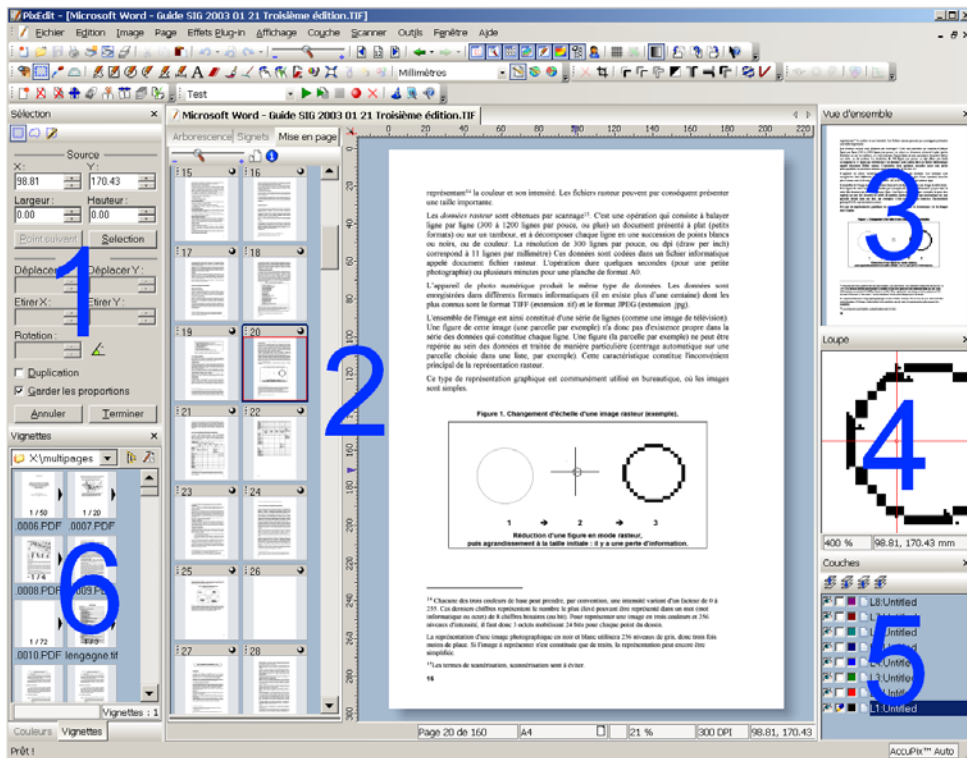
PixEdit - [Microsoft Word - Guide SIG 2003 01 21 Troisième édition.TIF]

Fichier Edition Image Page Effets Plug-in Affichage Couche Scanner Outils Fenêtre Aide

Millimètres

Test

Sélection

Source

X: 98.81 Y: 170.43

Largeur: 0.00 Hauteur: 0.00

Point suivant Sélection

Déplacer X: Déplacer Y:

Etirer X: Etirer Y:

Rotation:

Duplication

Garder les proportions

Annuler Terminer

1

Vignettes

X:\multipages

1 / 50 0006.PDF

1 / 20 0007.PDF

1 / 4 0008.PDF

0009.PDF

1 / 72 0010.PDF

lenqagne.tif

6

Vignettes : 1

Couleurs Vignettes

Microsoft Word - Guide SIG 2003 01 21 Troisième édition.TIF

Arborescence Signets Mise en page

15 16 17 18 19 20 21 22 23 24 25 26 27 28

2

représentant$^{14}$ la couleur et son intensité. Les fichiers rasteur peuvent par conséquent présenter une taille importante.

Les données rasteur sont obtenues par scannage$^{15}$. C'est une opération qui consiste à balayer ligne par ligne (300 à 1200 lignes par pouce, ou plus) un document présenté à plat (petits formats) ou sur un tambour, et à décomposer chaque ligne en une succession de points blancs ou noirs, ou de couleur. La résolution de 300 lignes par pouce, ou dpi (draw per inch) correspond à 11 lignes par millimètre) Ces données sont codées dans un fichier informatique appelé document fichier rasteur. L'opération dure quelques secondes (pour une petite photographie) ou plusieurs minutes pour une planche de format A0.

L'appareil de photo numérique produit le même type de données. Les données sont enregistrées dans différents formats informatiques (il en existe plus d'une centaine) dont les plus connus sont le format TIFF (extension .tif) et le format JPEG (extension .jpg).

L'ensemble de l'image est ainsi constitué d'une série de lignes (comme une image de télévision). Une figure de cette image (une parcelle par exemple) n'a donc pas d'existence propre dans la série des données qui constitue chaque ligne. Une figure (la parcelle par exemple) ne peut être repérée au sein des données et traitée de manière particulière (centrage automatique sur une parcelle choisie dans une liste, par exemple). Cette caractéristique constitue l'inconvénient principal de la représentation rasteur.

Ce type de représentation graphique est communément utilisé en bureautique, où les images sont simples.

Figure 1. Changement d'échelle d'une image rasteur (exemple).

1 → 2 → 3

Réduction d'une figure en mode rasteur, puis agrandissement à la taille initiale : il y a une perte d'information.

$^{14}$ Chacune des trois couleurs de base peut prendre, par convention, une intensité variant d'un facteur de 0 à 255. Ces derniers chiffres représentent le nombre le plus élevé pouvant être représenté dans un mot (octet informatique ou octet) de 8 chiffres binaires (ou bits). Pour représenter une image en trois couleurs et 256 niveaux d'intensité, il faut donc 3 octets mobilisant 24 bits pour chaque point du dessin.

La représentation d'une image photographique en noir et blanc utilisera 256 niveaux de gris, donc trois fois moins de place. Si l'image n'est constituée que de traits, la représentation peut encore être simplifiée.

$^{15}$ Les termes de scannérisation, scannérisation sont à éviter.

16

Vue d'ensemble

3

Loupe

4

400 % 98.81, 170.43 mm

Couches

L8:Untitled
L7:Untitled
L6:Untitled
L5:Untitled
L4:Untitled
L3:Untitled
L2:Untitled
L1:Untitled

5

Page 20 de 160 A4 21 % 300 DPI 98.81, 170.43

Prêt !

AccuPix™ Auto